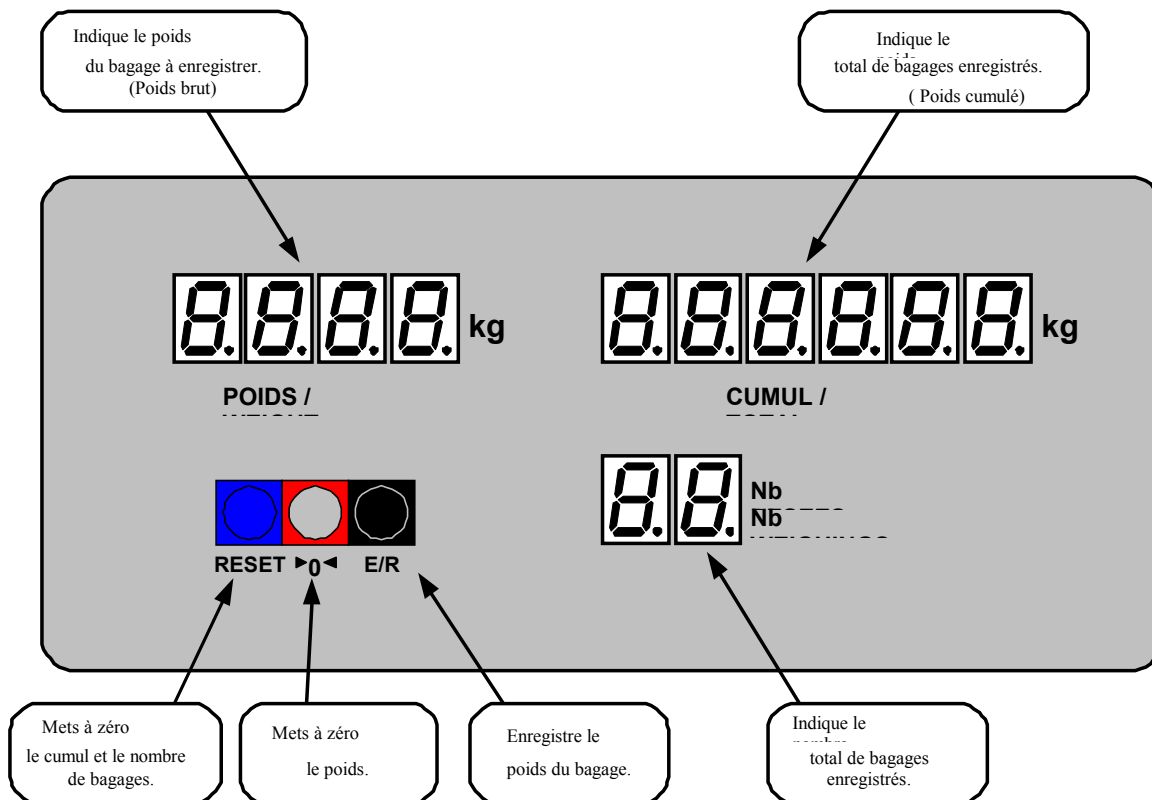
Indique le poids du bagage à enregistrer. (Poids brut)

Indique le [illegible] total de bagages enregistrés. ( Poids cumulé)

kg

kg

POIDS / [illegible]

CUMUL / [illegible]

Nb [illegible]
Nb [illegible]

RESET ►0◄ E/R

Mets à zéro le cumul et le nombre de bagages.

Mets à zéro le poids.

Enregistre le poids du bagage.

Indique le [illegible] total de bagages enregistrés.